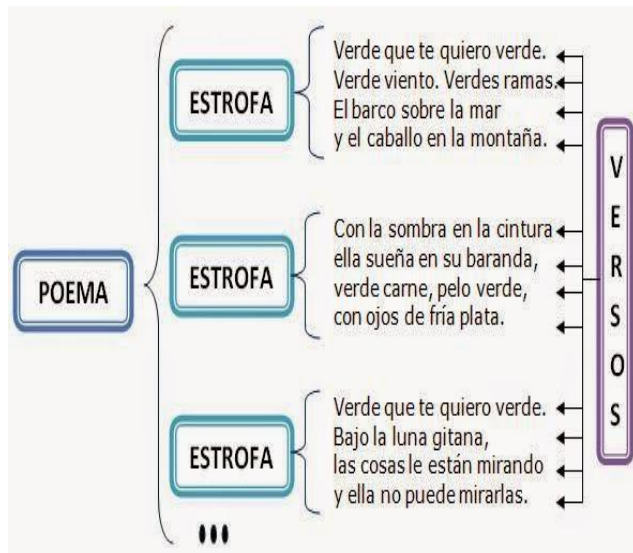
POEMA

ESTROFA

Verde que te quiero verde.
Verde viento. Verdes ramas.
El barco sobre la mar
y el caballo en la montaña.

ESTROFA

Con la sombra en la cintura
ella sueña en su baranda,
verde carne, pelo verde,
con ojos de fría plata.

ESTROFA

Verde que te quiero verde.
Bajo la luna gitana,
las cosas le están mirando
y ella no puede mirarlas.

•••

V
E
R
S
O
S